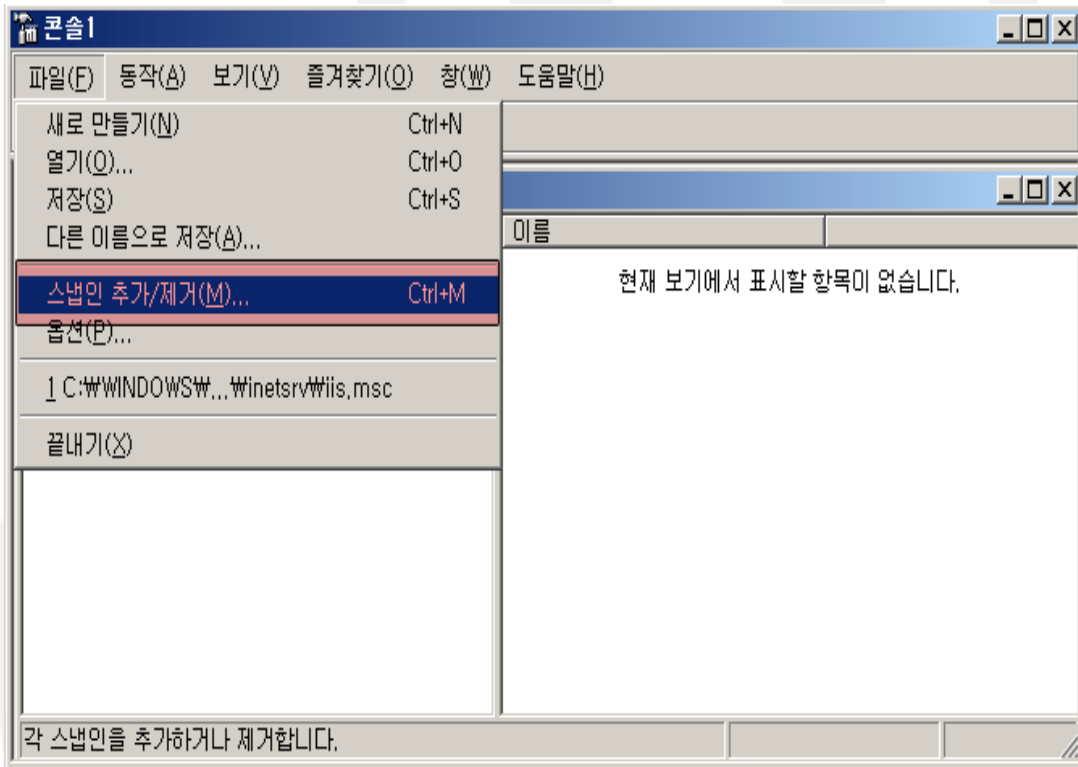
콘솔1

파일(F) 동작(A) 보기(V) 즐겨찾기(O) 창(W) 도움말(H)

새로 만들기(N) Ctrl+N
열기(O)... Ctrl+O
저장(S) Ctrl+S
다른 이름으로 저장(A)...

스냅인 추가/제거(M)... Ctrl+M
옵션(P)...

1 C:₩WINDOWS₩...₩inetsrv₩iis.msc

끝내기(X)

이름

현재 보기에서 표시할 항목이 없습니다.

각 스냅인을 추가하거나 제거합니다.